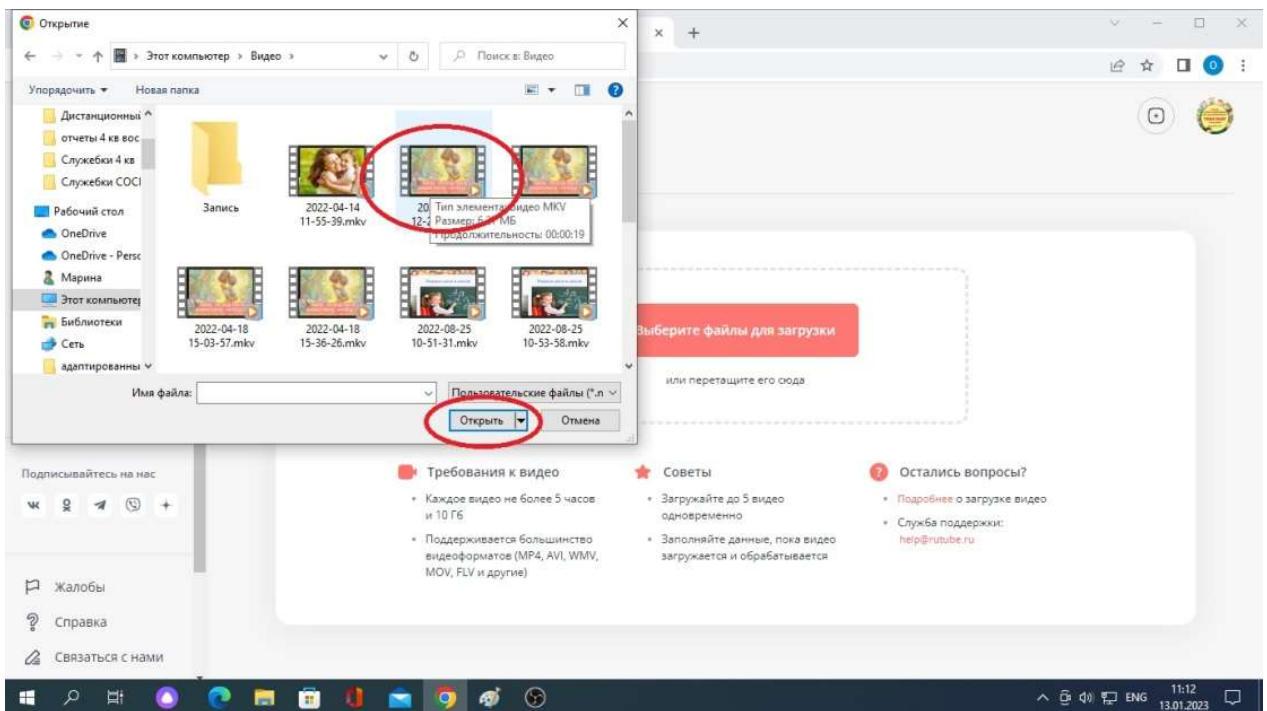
Открытие

Этот компьютер > Видео >

Поиск в: Видео

Упорядочить ▾ Новая папка

Дистанционны

отчеты 4 кв вос

Служебки 4 кв

Служебки СОС

Рабочий стол

OneDrive

OneDrive - Persc

Марина

Этот компьютер

Библиотеки

Сеть

адаптированны

Запись

2022-04-14 11-55-39.mkv

20 12-2

Тип элемента: Видео MKV
Размер: 6,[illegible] МБ
Продолжительность: 00:00:19

2022-04-18 15-03-57.mkv

2022-04-18 15-36-26.mkv

2022-08-25 10-51-31.mkv

2022-08-25 10-53-58.mkv

Имя файла:

Пользовательские файлы (*.n

Открыть

Отмена

Выберите файлы для загрузки

или перетащите его сюда

Подписывайтесь на нас

Требования к видео

• Каждое видео не более 5 часов и 10 Гб

• Поддерживается большинство видеоформатов (MP4, AVI, WMV, MOV, FLV и другие)

Советы

• Загружайте до 5 видео одновременно

• Заполняйте данные, пока видео загружается и обрабатывается

Остались вопросы?

• Подробнее о загрузке видео

• Служба поддержки: help@rutube.ru

Жалобы

Справка

Связаться с нами

ENG

11:12
13.01.2023